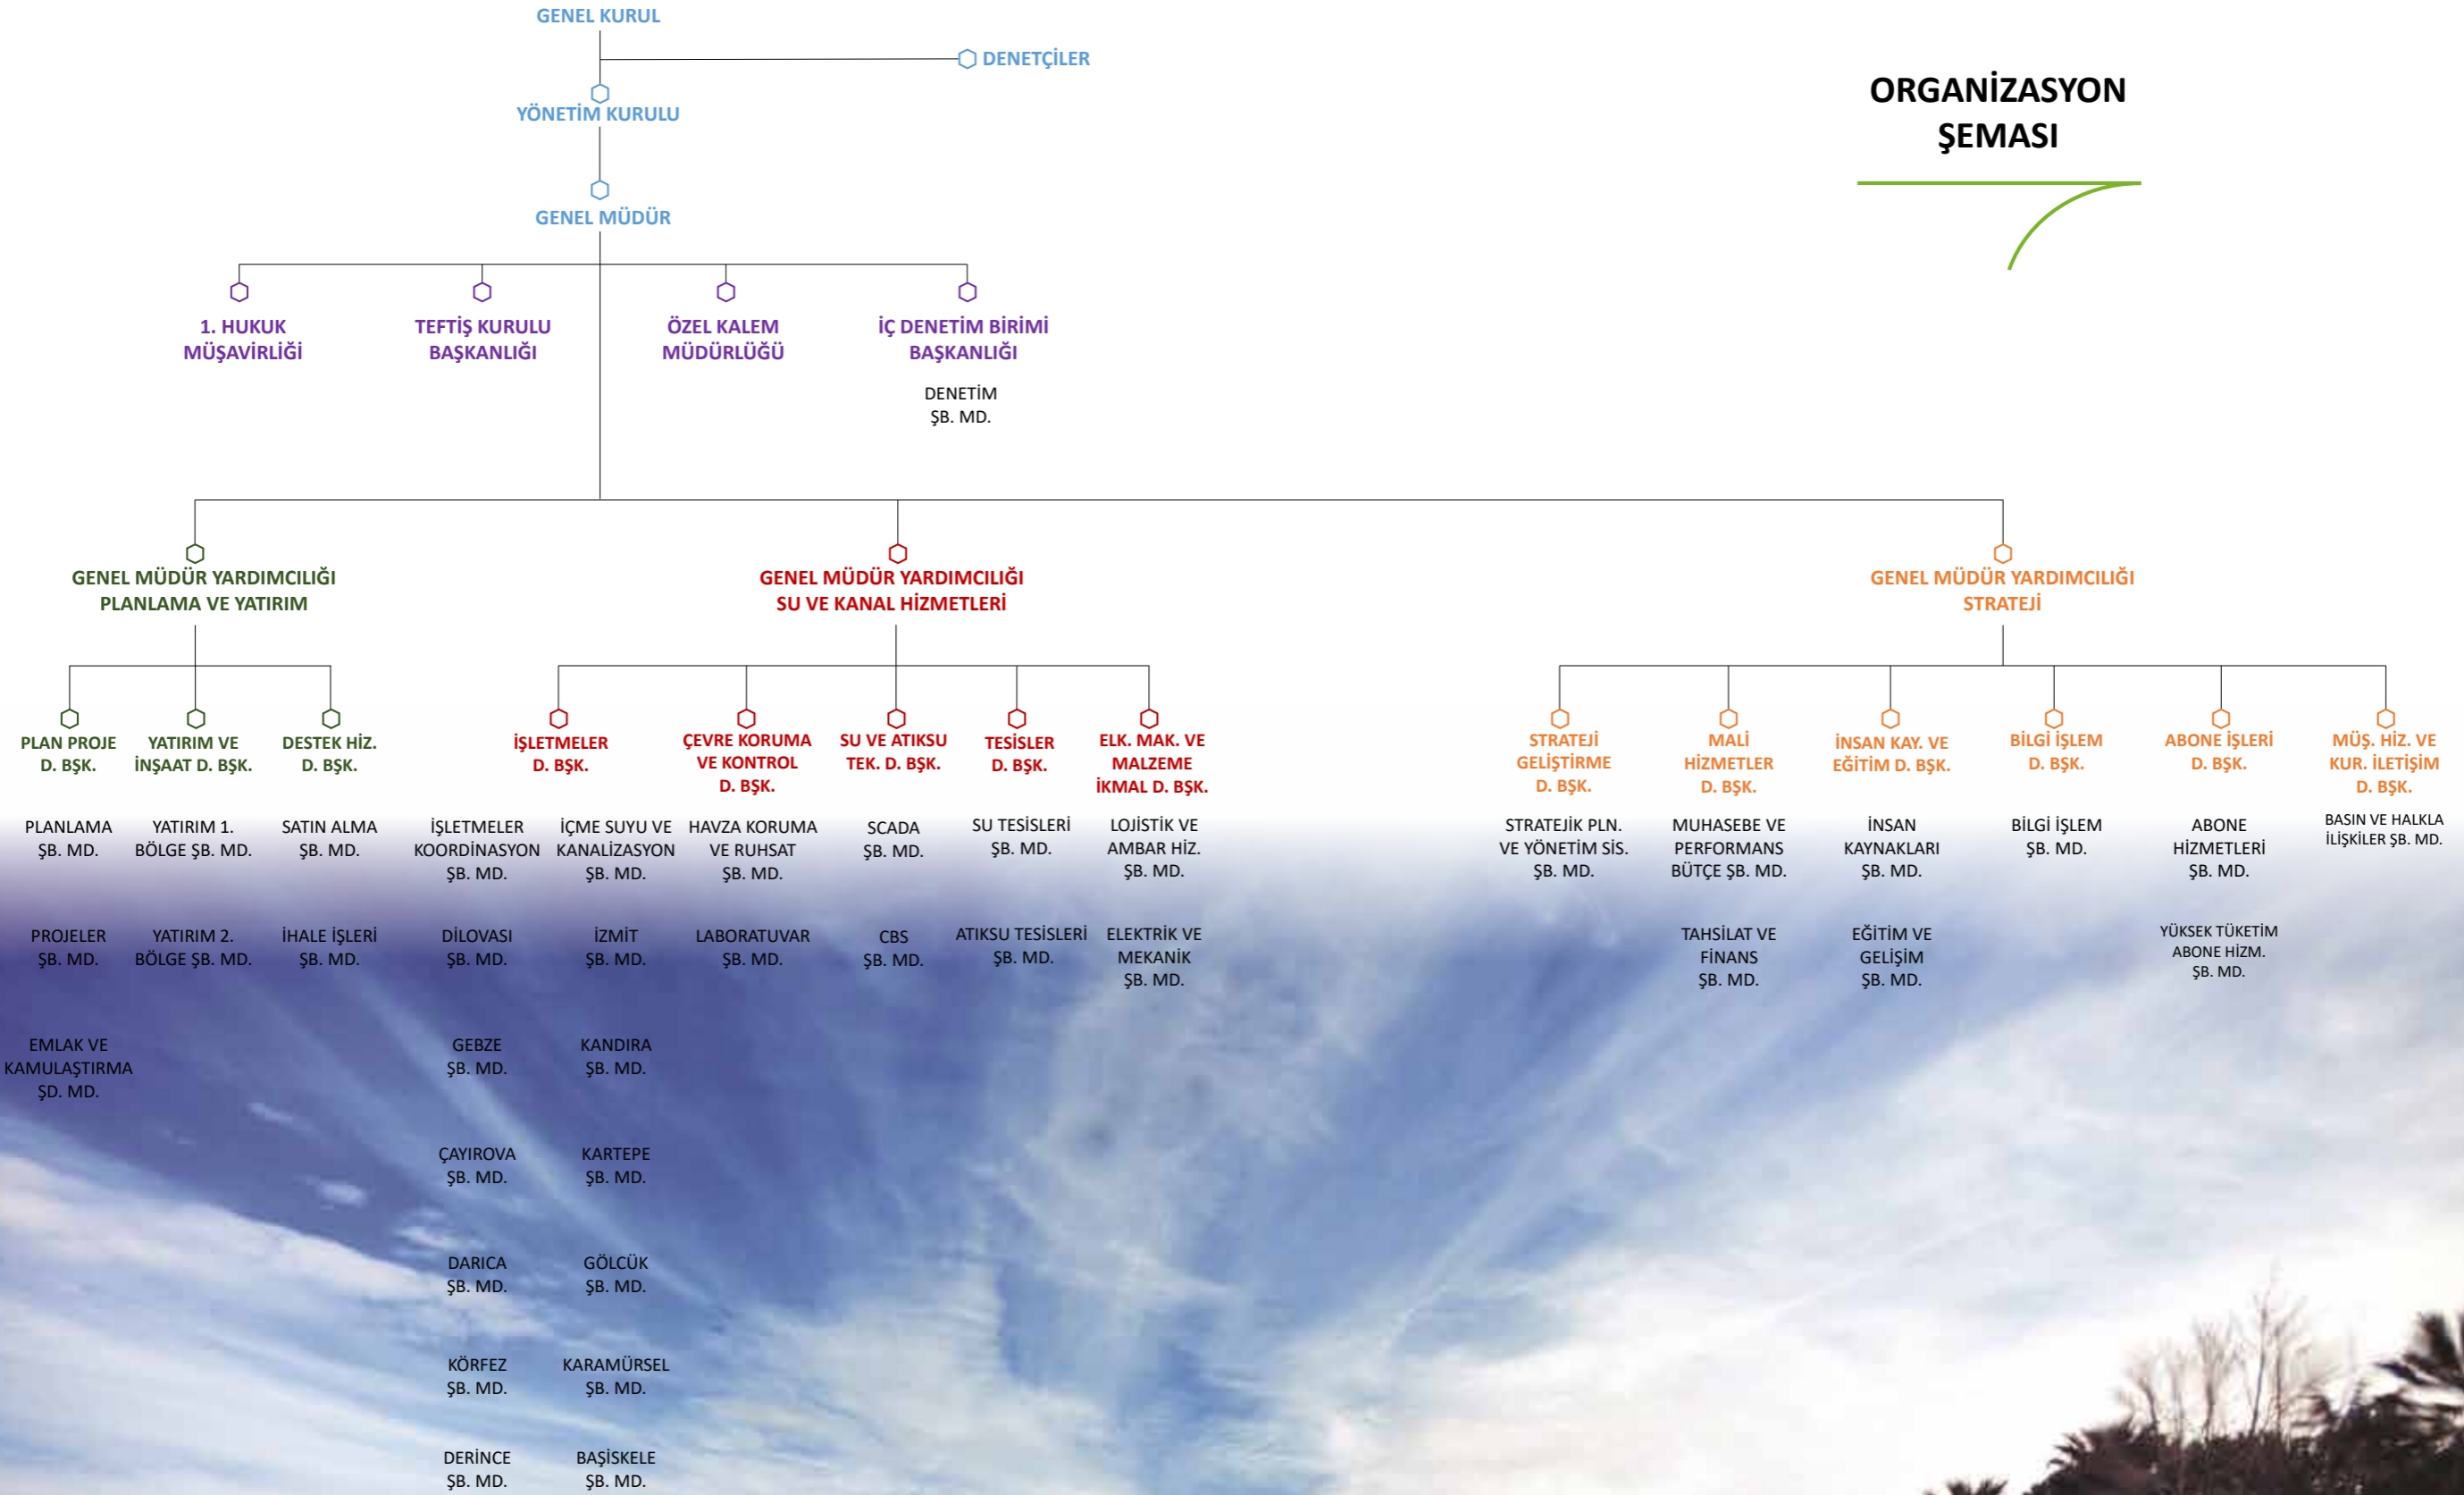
ORGANİZASYON ŞEMASI

GENEL KURUL

DENETÇİLER

YÖNETİM KURULU

GENEL MÜDÜR

1. HUKUK MÜŞAVİRLİĞİ

TEFTİŞ KURULU BAŞKANLIĞI

ÖZEL KALEM MÜDÜRLÜĞÜ

İÇ DENETİM BİRİMİ BAŞKANLIĞI

DENETİM ŞB. MD.

GENEL MÜDÜR YARDIMCILIĞI PLANLAMA VE YATIRIM

PLAN PROJE D. BŞK.

PLANLAMA ŞB. MD.

PROJELER ŞB. MD.

EMLAK VE KAMULAŞTIRMA ŞD. MD.

YATIRIM VE İNŞAAT D. BŞK.

YATIRIM 1. BÖLGE ŞB. MD.

YATIRIM 2. BÖLGE ŞB. MD.

DESTEK HİZ. D. BŞK.

SATIN ALMA ŞB. MD.

İHALE İŞLERİ ŞB. MD.

GENEL MÜDÜR YARDIMCILIĞI SU VE KANAL HİZMETLERİ

İŞLETMELER D. BŞK.

İŞLETMELER KOORDİNASYON ŞB. MD.

İÇME SUYU VE KANALİZASYON ŞB. MD.

DİLOVASI ŞB. MD.

İZMİT ŞB. MD.

GEBZE ŞB. MD.

KANDIRA ŞB. MD.

ÇAYIROVA ŞB. MD.

KARTEPE ŞB. MD.

DARICA ŞB. MD.

GÖLCÜK ŞB. MD.

KÖRFEZ ŞB. MD.

KARAMÜRSEL ŞB. MD.

DERİNCE ŞB. MD.

BAŞİSKELE ŞB. MD.

ÇEVRE KORUMA VE KONTROL D. BŞK.

HAVZA KORUMA VE RUHSAT ŞB. MD.

LABORATUVAR ŞB. MD.

SU VE ATIKSU TEK. D. BŞK.

SCADA ŞB. MD.

CBS ŞB. MD.

TESİSLER D. BŞK.

SU TESİSLERİ ŞB. MD.

ATIKSU TESİSLERİ ŞB. MD.

ELK. MAK. VE MALZEME İKMAL D. BŞK.

LOJİSTİK VE AMBAR HİZ. ŞB. MD.

ELEKTRİK VE MEKANİK ŞB. MD.

GENEL MÜDÜR YARDIMCILIĞI STRATEJİ

STRATEJİ GELİŞTİRME D. BŞK.

STRATEJİK PLN. VE YÖNETİM SİS. ŞB. MD.

MALİ HİZMETLER D. BŞK.

MUHASEBE VE PERFORMANS BÜTÇE ŞB. MD.

TAHSİLAT VE FİNANS ŞB. MD.

İNSAN KAY. VE EĞİTİM D. BŞK.

İNSAN KAYNAKLARI ŞB. MD.

EĞİTİM VE GELİŞİM ŞB. MD.

BİLGİ İŞLEM D. BŞK.

BİLGİ İŞLEM ŞB. MD.

ABONE İŞLERİ D. BŞK.

ABONE HİZMETLERİ ŞB. MD.

YÜKSEK TÜKETİM ABONE HİZM. ŞB. MD.

MÜŞ. HİZ. VE KUR. İLETİŞİM D. BŞK.

BASIN VE HALKLA İLİŞKİLER ŞB. MD.